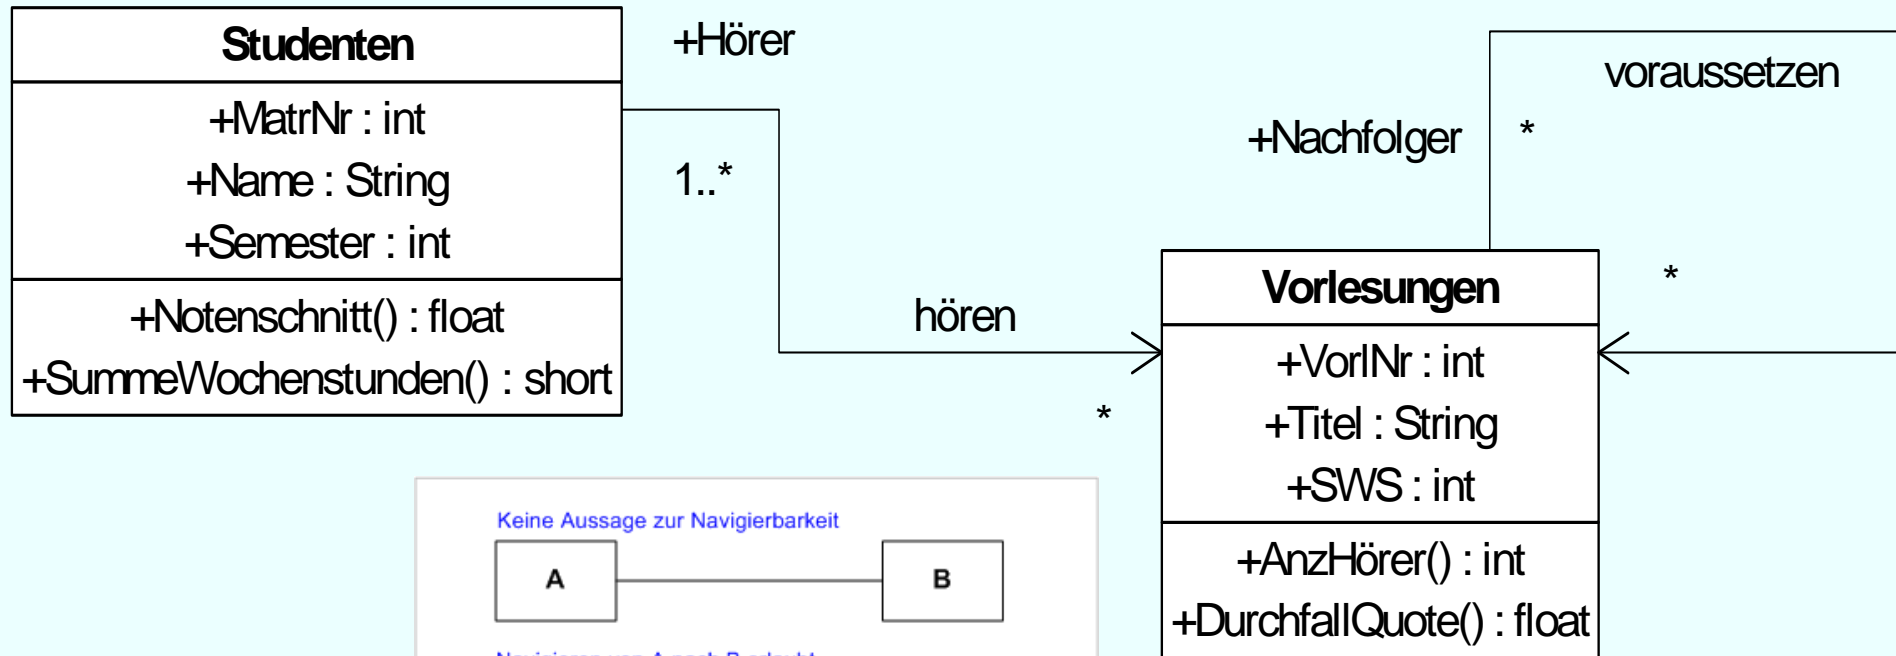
Studenten
+MatrNr : int
+Name : String
+Semester : int
+Notenschnitt() : float
+SummeWochenstunden() : short

+Hörer
1..*
hören
*

+Nachfolger
*
voraussetzen
*

Vorlesungen
+VorlNr : int
+Titel : String
+SWS : int
+AnzHörer() : int
+DurchfallQuote() : float

Keine Aussage zur Navigierbarkeit
A
B
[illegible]